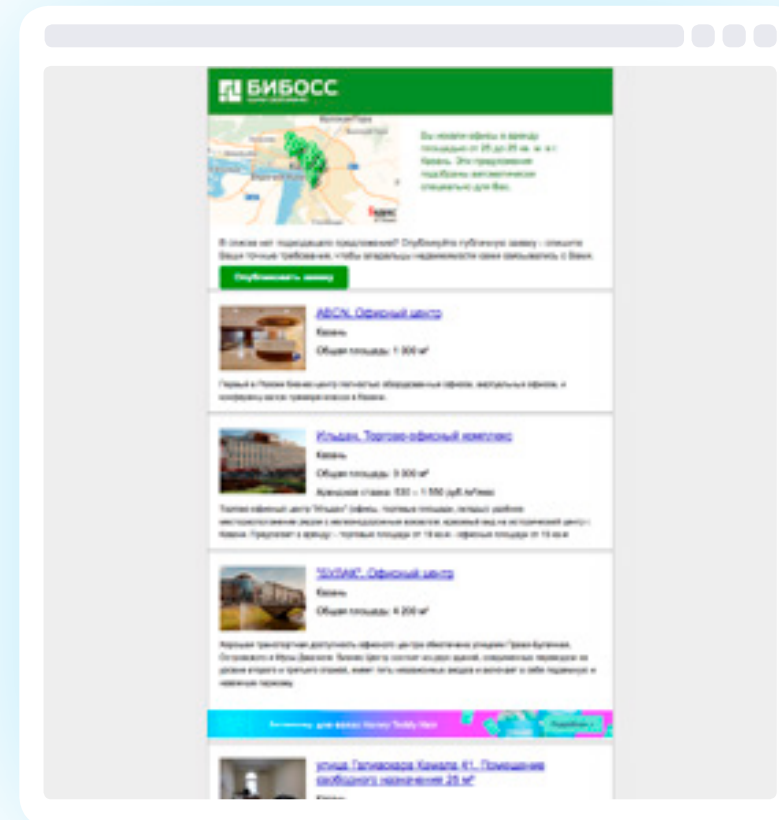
БИБОСС

Вы искали офисы в аренду площадью от 25 до 25 кв. м. в г. Казань. Эти предложения подобраны автоматически специально для Вас.

В списке нет подходящего предложения? Опубликуйте публичную заявку – опишите Ваши точные требования, чтобы владельцы недвижимости сами связывались с Вами.

Опубликовать заявку

ABCN, Офисный центр
Казань
Общая площадь: 1 300 м²

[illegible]

Ильдан, Торгово-офисный комплекс
Казань
Общая площадь: 3 300 м²
Арендная ставка: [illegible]

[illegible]

"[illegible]", Офисный центр
Казань
Общая площадь: 4 200 м²

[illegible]

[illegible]

улица Галиаскара Камала 41, Помещение свободного назначения 25 м²
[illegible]